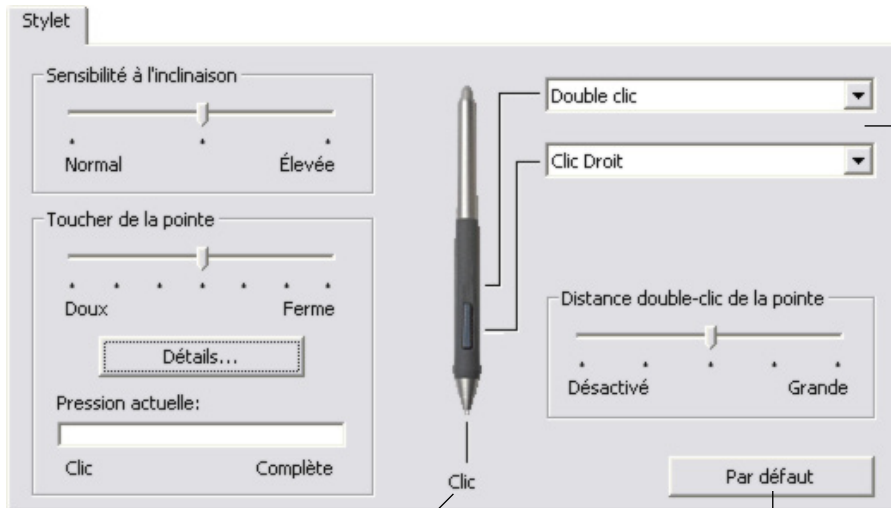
Stylet

Sensibilité à l'inclinaison

Normal

Élevée

Toucher de la pointe

Doux

Ferme

Détails...

Pression actuelle:

Clic

Complète

Double clic

Clic Droit

Distance double-clic de la pointe

Désactivé

Grande

Clic

Par défaut